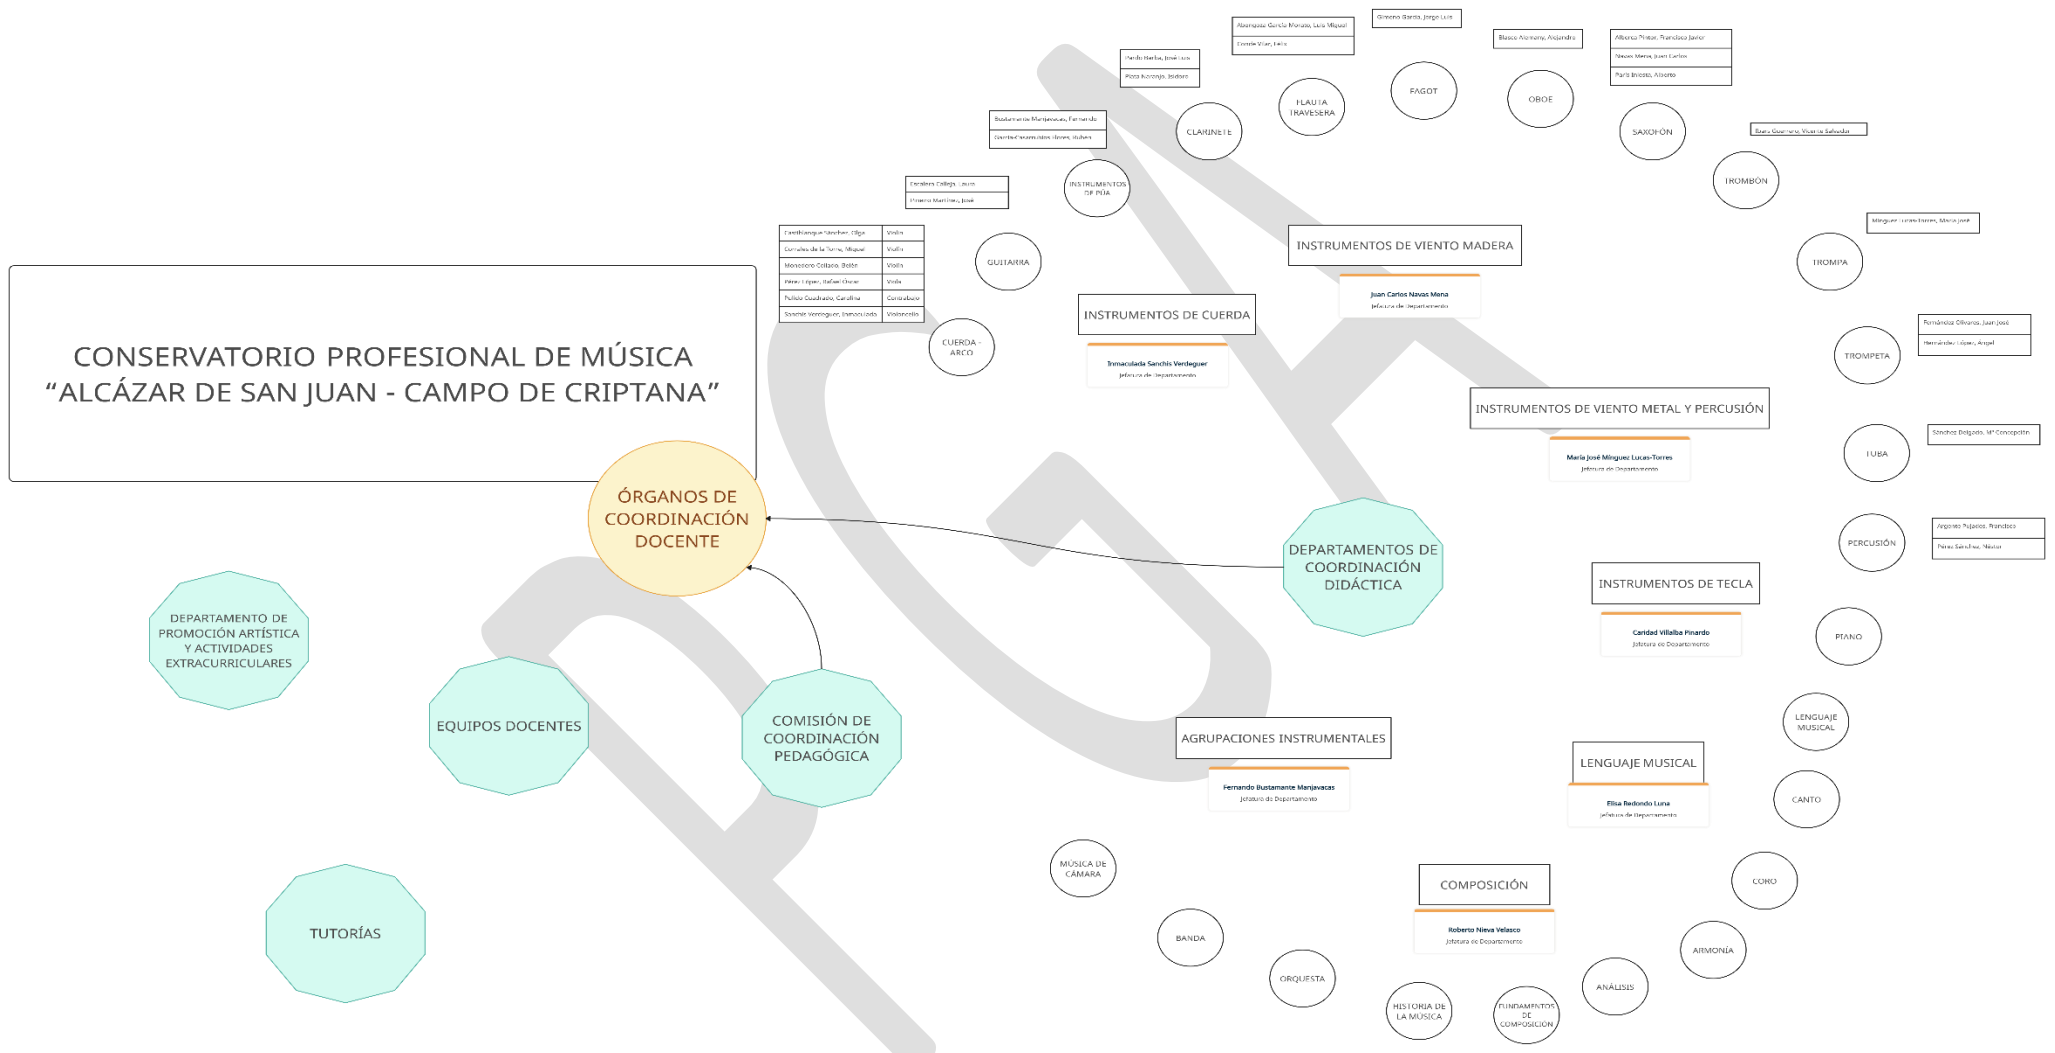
CONSERVATORIO PROFESIONAL DE MÚSICA
"ALCÁZAR DE SAN JUAN - CAMPO DE CRIPTANA"

ÓRGANOS DE COORDINACIÓN DOCENTE

DEPARTAMENTO DE PROMOCIÓN ARTÍSTICA Y ACTIVIDADES EXTRACURRICULARES

EQUIPOS DOCENTES

COMISIÓN DE COORDINACIÓN PEDAGÓGICA

TUTORÍAS

DEPARTAMENTOS DE COORDINACIÓN DIDÁCTICA

INSTRUMENTOS DE CUERDA
Inmaculada Sanchis Verdeguer
Jefatura de Departamento

| Castillanque Sánchez, Olga | Violín |
|---|---|
| Corrales de la Torre, Miguel | Violín |
| Monesterio Collado, Belén | Violín |
| Pérez López, Rafael Oscar | Viola |
| Pulido Cuadrado, Carolina | Contrabajo |
| Sanchis Verdeguer, Inmaculada | Violonchelo |

CUERDA - ARCO

GUITARRA
Escalera Collejo, Laura
Moreno Martínez, José

INSTRUMENTOS DE PÚA
Bustamante Manjavacas, Fernando
García-Casarrubios Llanos, Rubén

CLARINETE
Pardo Narba, José Luis
Pizza Naranjo, Isidoro

FLAUTA TRAVESERA
Albarquez García Moreno, Luis Miguel
Conde Vilar, Félix

FAGOT
Gimeno García, Jorge Luis

OBOE
Blasco Alemany, Alejandro

SAXOFÓN
Alberca Pintor, Francisco Javier
Navas Mena, Juan Carlos
Parla Iniesta, Alberto

INSTRUMENTOS DE VIENTO MADERA
Juan Carlos Navas Mena
Jefatura de Departamento

TROMBÓN
Sanz Guerrero, Vicente Salvador

TROMPA
Mínguez Lucas-Torres, María José

TROMPETA
Fernández Olivares, Juan José
Hernández López, Ángel

TUBA
Sánchez Delgado, Mª Concepción

PERCUSIÓN
Argente Pujades, Francisco
Pérez Sánchez, Néstor

INSTRUMENTOS DE VIENTO METAL Y PERCUSIÓN
María José Mínguez Lucas-Torres
Jefatura de Departamento

INSTRUMENTOS DE TECLA
Caridad Villalba Pinardo
Jefatura de Departamento

PIANO

LENGUAJE MUSICAL
CANTO
CORO

LENGUAJE MUSICAL
Elisa Redondo Luna
Jefatura de Departamento

AGRUPACIONES INSTRUMENTALES
Fernando Bustamante Manjavacas
Jefatura de Departamento

MÚSICA DE CÁMARA
BANDA
ORQUESTA

COMPOSICIÓN
Roberto Nieva Velasco
Jefatura de Departamento

HISTORIA DE LA MÚSICA
FUNDAMENTOS DE COMPOSICIÓN
ANÁLISIS
ARMONÍA